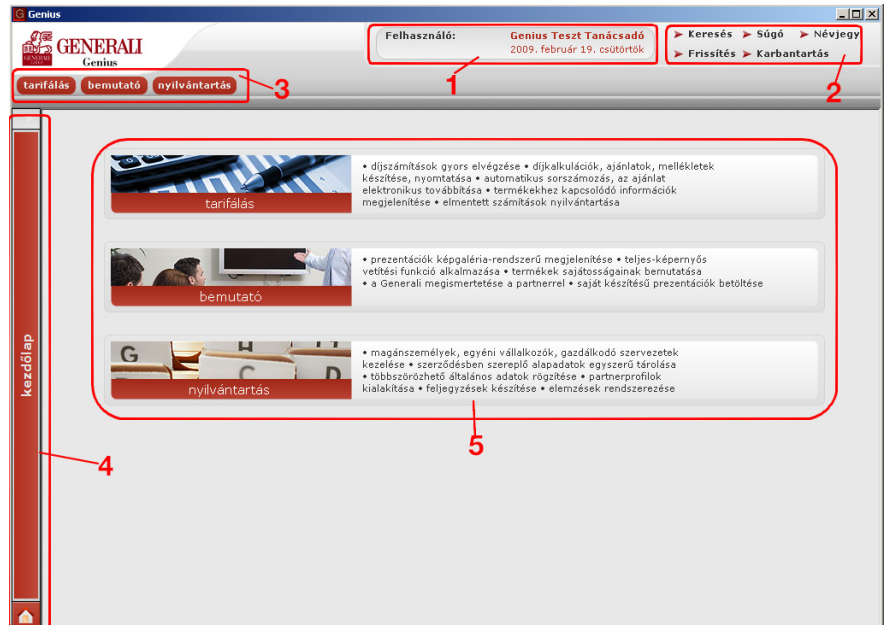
Genius

GENERALI
Genius

Felhasználó: Genius Teszt Tanácsadó
2009. február 19. csütörtök

Keresés Súgó Névjegy
Frissítés Karbantartás

1

2

tarifálás bemutató nyilvántartás

3

kezdőlap

4

tarifálás

• díjszámítások gyors elvégzése • díjkalkulációk, ajánlatok, mellékletek készítése, nyomtatása • automatikus sorszámozás, az ajánlat elektronikus továbbítása • termékekhez kapcsolódó információk megjelenítése • elmentett számítások nyilvántartása

bemutató

• prezentációk képgaléria-rendszerű megjelenítése • teljes-képernyős vetítési funkció alkalmazása • termékek sajátosságainak bemutatása • a Generali megismertetése a partnerrel • saját készítésű prezentációk betöltése

nyilvántartás

• magánszemélyek, egyéni vállalkozók, gazdálkodó szervezetek kezelése • szerződésben szereplő alapadatok egyszerű tárolása • többszörözhető általános adatok rögzítése • partnerprofilok kialakítása • feljegyzések készítése • elemzések rendszerezése

5